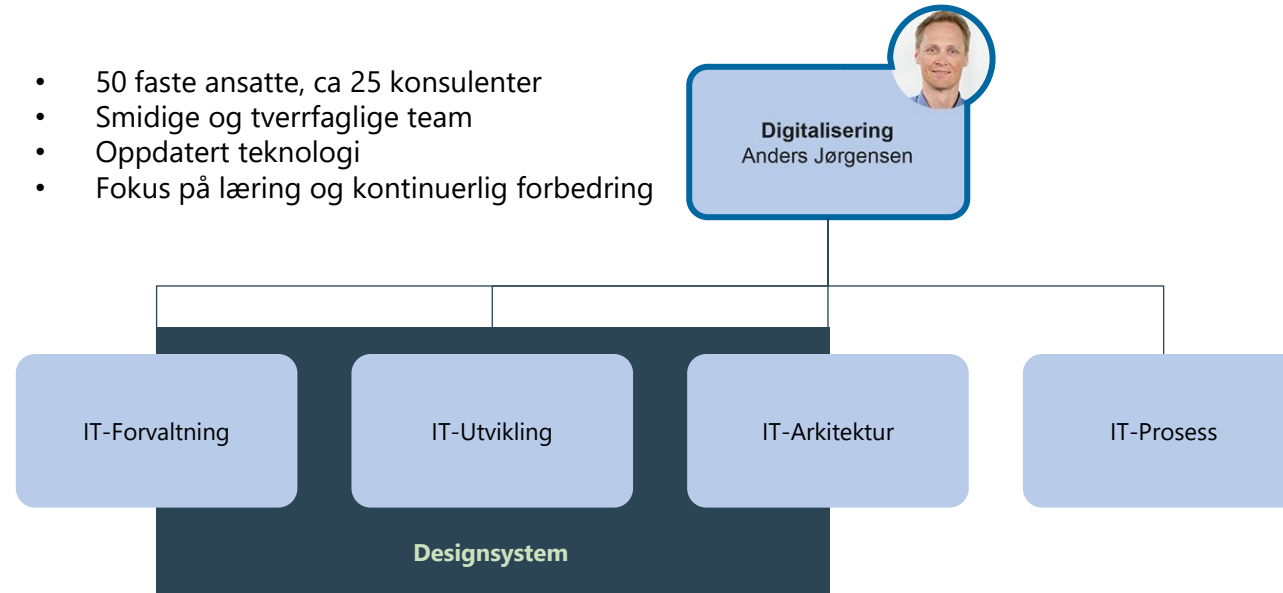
- 50 faste ansatte, ca 25 konsulenter
- Smidige og tverrfaglige team
- Oppdatert teknologi
- Fokus på læring og kontinuerlig forbedring

**Digitalisering**
Anders Jørgensen

IT-Forvaltning

IT-Utvikling

IT-Arkitektur

IT-Prosess

**Designsystem**